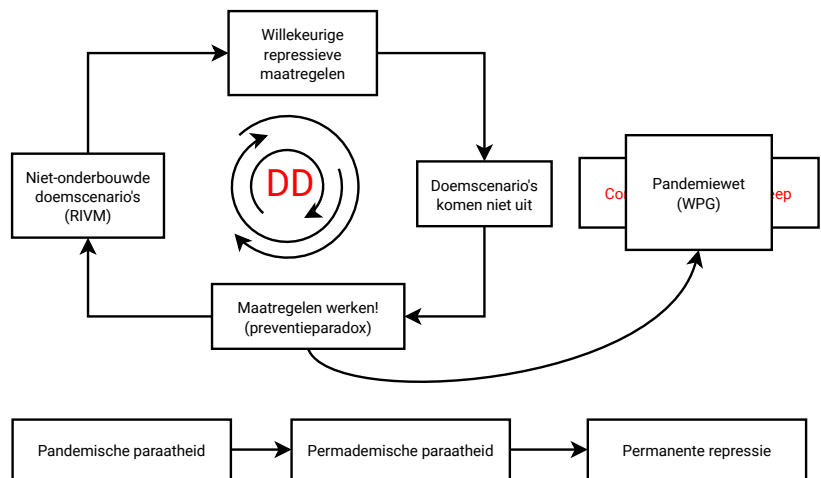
Willekeurige repressieve maatregelen

Niet-onderbouwde doemscenario's (RIVM)

DD

Doemscenario's komen niet uit

Co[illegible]

Pandemiewet (WPG)

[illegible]ep

Maatregelen werken! (preventieparadox)

Pandemische paraatheid

Permademische paraatheid

Permanente repressie